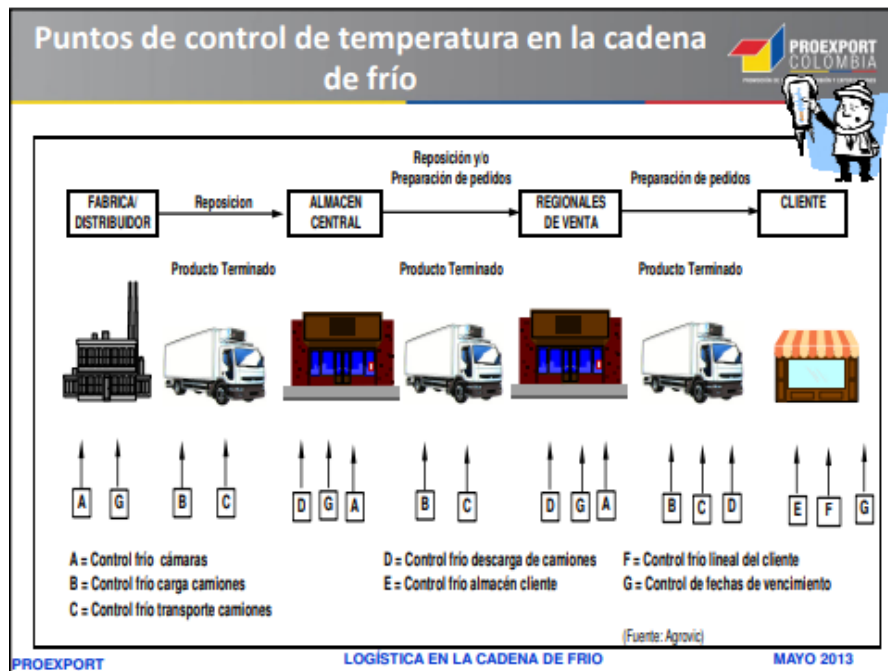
Puntos de control de temperatura en la cadena de frío

PROEXPORT COLOMBIA

FABRICA/ DISTRIBUDOR

Reposicion

ALMACEN CENTRAL

Reposición y/o Preparación de pedidos

REGIONALES DE VENTA

Preparación de pedidos

CLIENTE

Producto Terminado

Producto Terminado

Producto Terminado

A G B C D G A B C D G A B C D E F G

A = Control frio cámaras
B = Control frío carga camiones
C = Control frío transporte camiones

D = Control frío descarga de camiones
E = Control frío almacén cliente

F = Control frío lineal del cliente
G = Control de fechas de vencimiento

(Fuente: Agrovic)

PROEXPORT

LOGÍSTICA EN LA CADENA DE FRIO

MAYO 2013